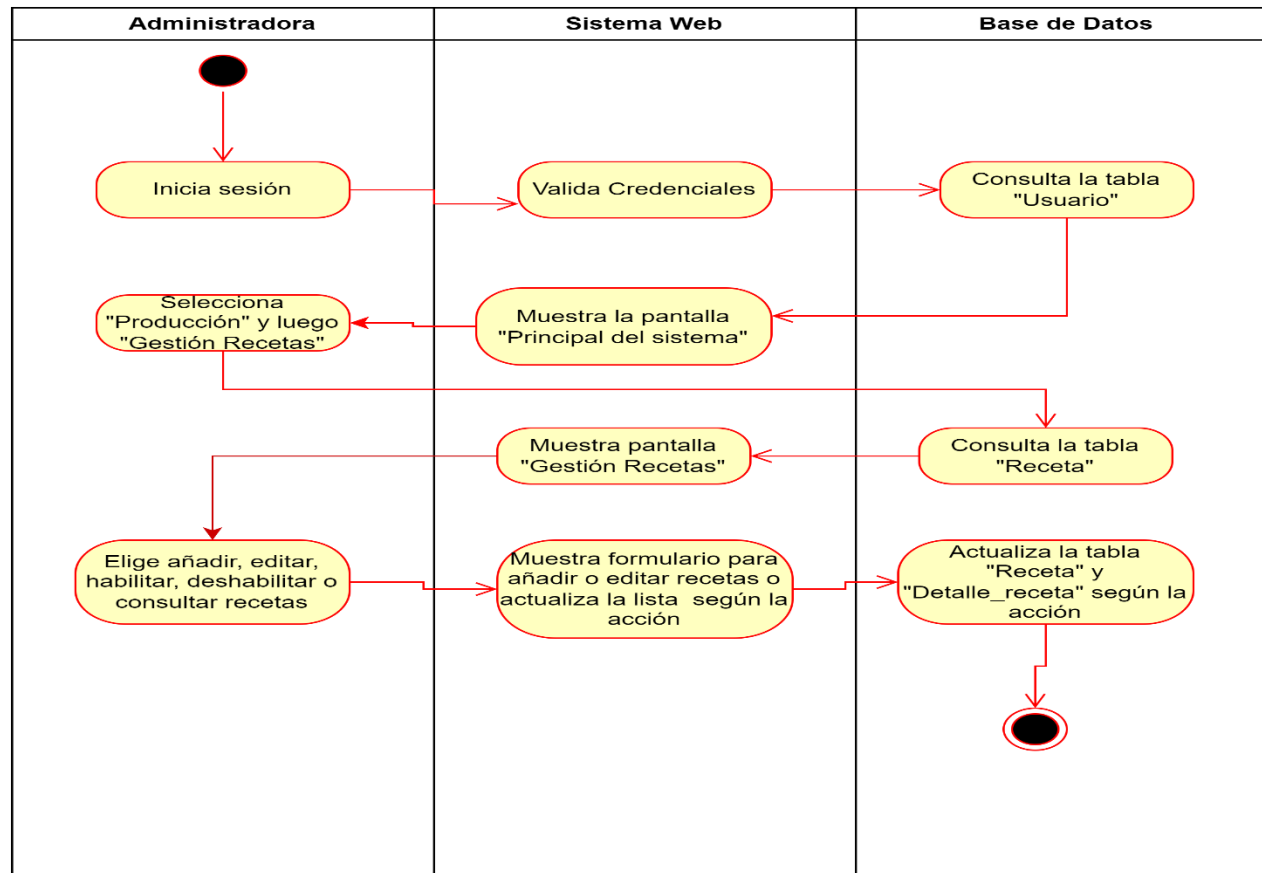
| Administradora | Sistema Web | Base de Datos |
|---|---|---|

Inicia sesión

Valida Credenciales

Consulta la tabla "Usuario"

Muestra la pantalla "Principal del sistema"

Selecciona "Producción" y luego "Gestión Recetas"

Consulta la tabla "Receta"

Muestra pantalla "Gestión Recetas"

Elige añadir, editar, habilitar, deshabilitar o consultar recetas

Muestra formulario para añadir o editar recetas o actualiza la lista según la acción

Actualiza la tabla "Receta" y "Detalle_receta" según la acción